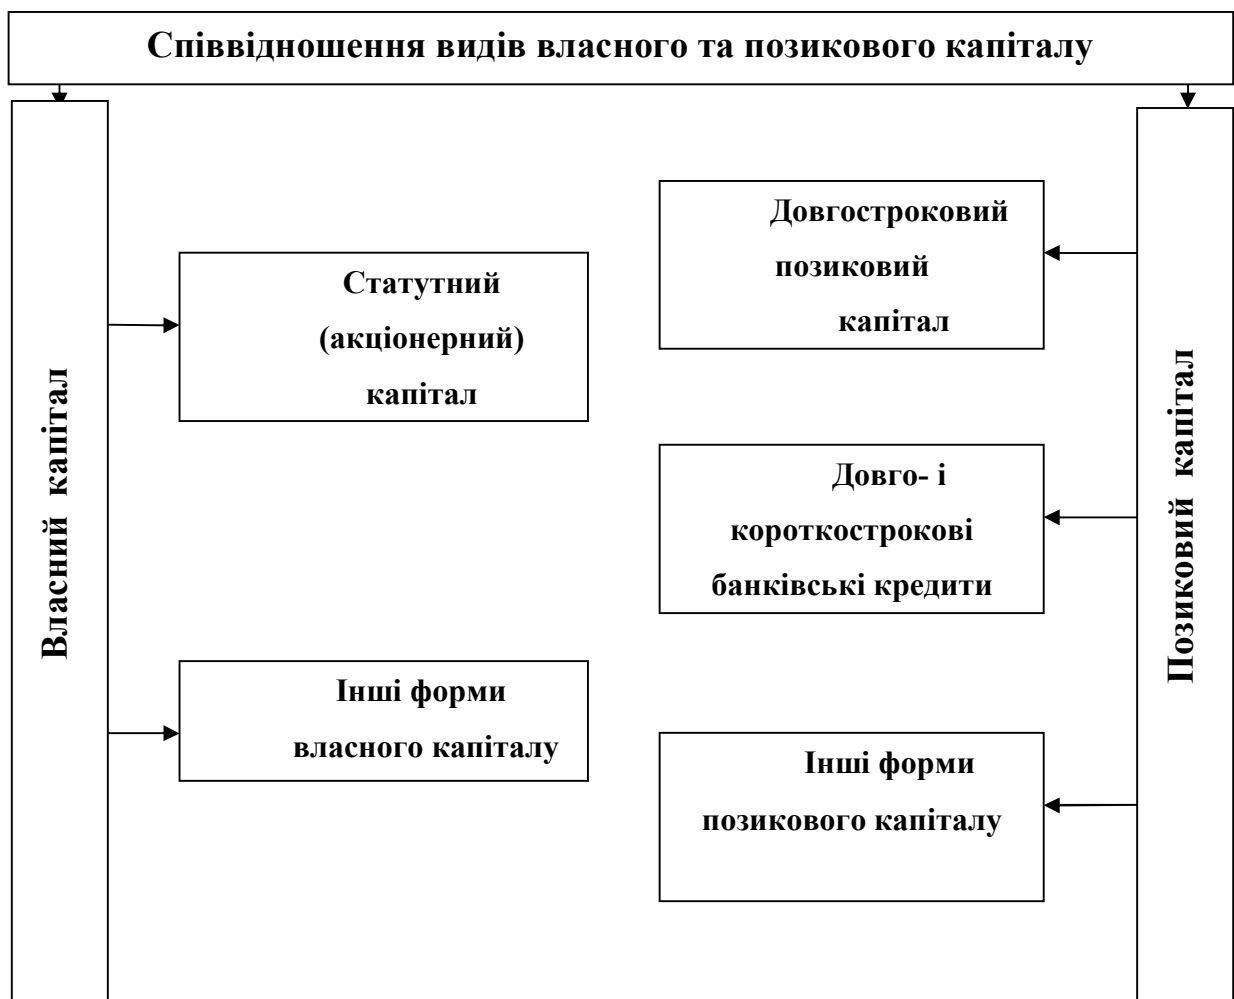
Співвідношення видів власного та позикового капіталу

Власний капітал

Статутний (акціонерний) капітал

Інші форми власного капіталу

Позиковий капітал

Довгостроковий позиковий капітал

Довго- і короткострокові банківські кредити

Інші форми позикового капіталу